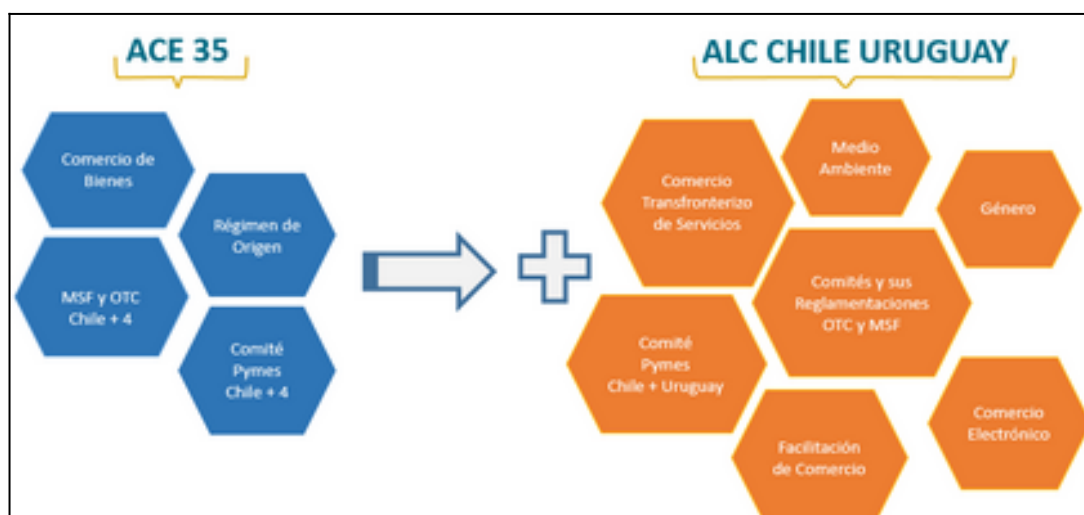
ACE 35

Comercio de Bienes

Régimen de Origen

MSF y OTC Chile + 4

Comité Pymes Chile + 4

ALC CHILE URUGUAY

Comercio Transfronterizo de Servicios

Medio Ambiente

Género

Comités y sus Reglamentaciones OTC y MSF

Comité Pymes Chile + Uruguay

Facilitación de Comercio

Comercio Electrónico